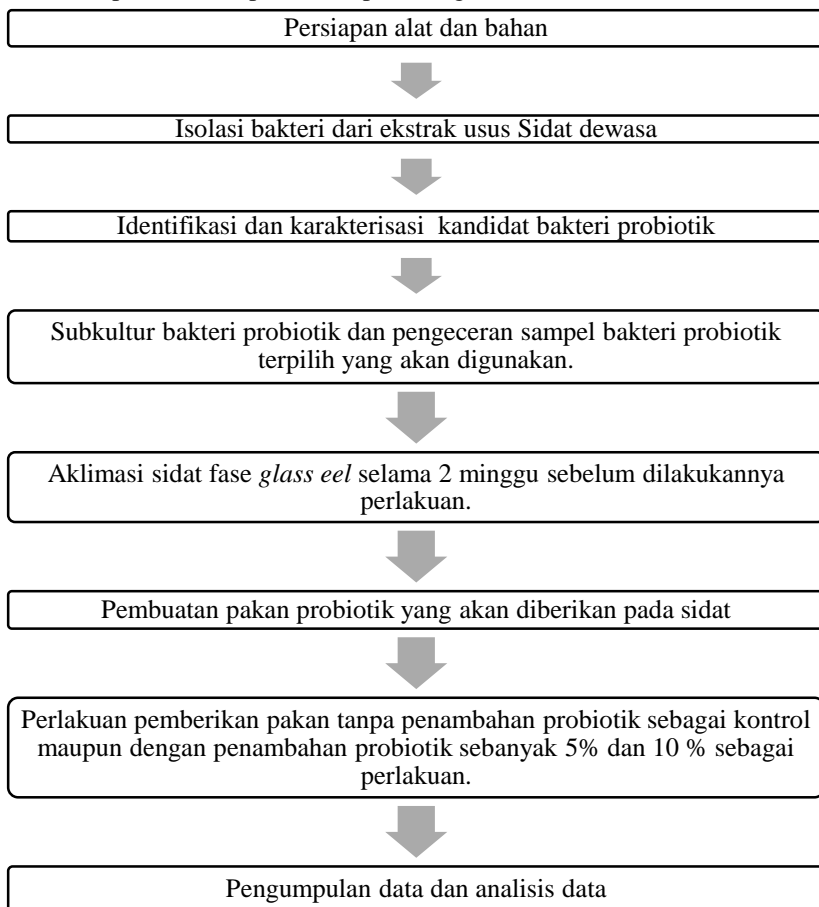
Persiapan alat dan bahan

Isolasi bakteri dari ekstrak usus Sidat dewasa

Identifikasi dan karakterisasi  kandidat bakteri probiotik

Subkultur bakteri probiotik dan pengeceran sampel bakteri probiotik terpilih yang akan digunakan.

Aklimasi sidat fase *glass eel* selama 2 minggu sebelum dilakukannya perlakuan.

Pembuatan pakan probiotik yang akan diberikan pada sidat

Perlakuan pemberikan pakan tanpa penambahan probiotik sebagai kontrol maupun dengan penambahan probiotik sebanyak 5% dan 10 % sebagai perlakuan.

Pengumpulan data dan analisis data